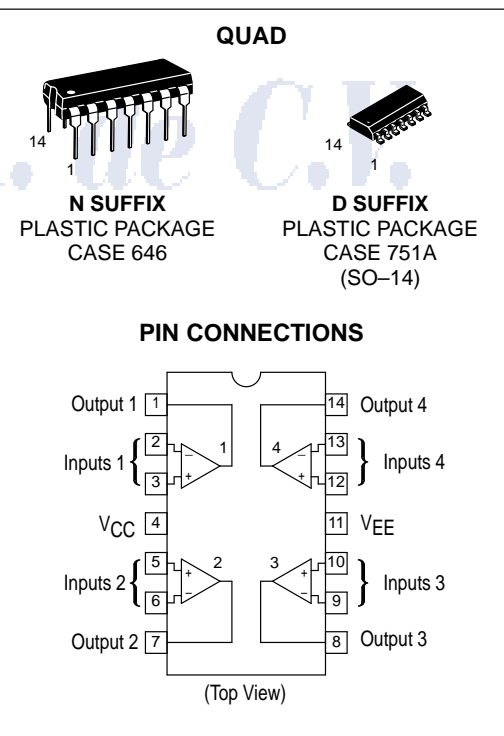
QUAD

14
1

N SUFFIX
PLASTIC PACKAGE
CASE 646

14
1

D SUFFIX
PLASTIC PACKAGE
CASE 751A
(SO–14)

PIN CONNECTIONS

Output 1 1
Inputs 1 2 3
$V_{CC}$ 4
Inputs 2 5 6
Output 2 7

1
−
+

2
+
−

4
−
+

3
+
−

14 Output 4
13 12 Inputs 4
11 $V_{EE}$
10 9 Inputs 3
8 Output 3

(Top View)